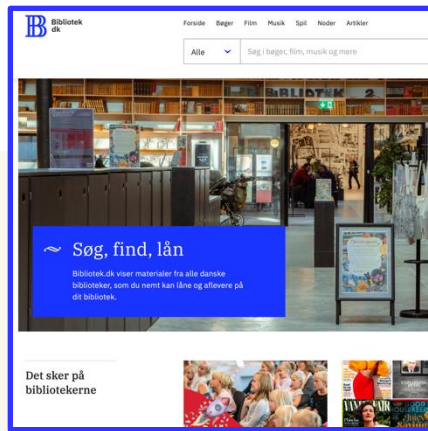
Bibliotek dk

Forside Bøger Film Musik Spil Noder Artikler

Alle

Søg i bøger, film, musik og mere

BIBLIOTEK 2

Søg, find, lån

Bibliotek.dk viser materialer fra alle danske biblioteker, som du nemt kan låne og aflevere på dit bibliotek.

Det sker på bibliotekerne

VANITY FAIR